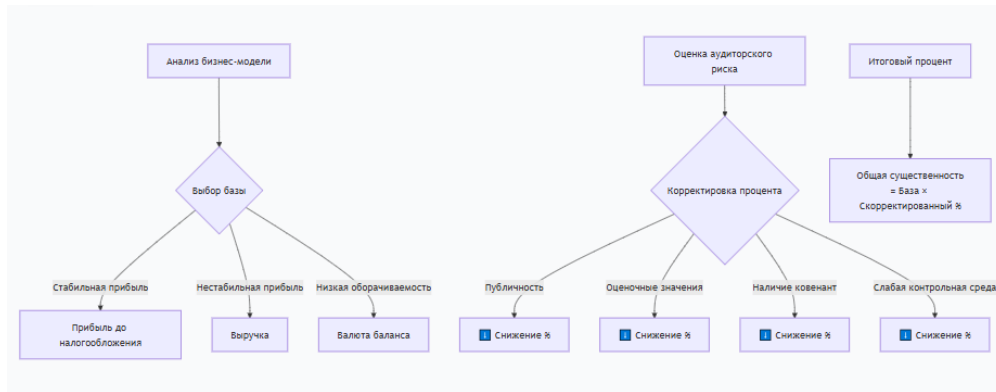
Анализ бизнес-модели

Выбор базы

Стабильная прибыль

Нестабильная прибыль

Низкая оборачиваемость

Прибыль до налогообложения

Выручка

Валюта баланса

Оценка аудиторского риска

Корректировка процента

Публичность

Оценочные значения

Наличие ковенант

Слабая контрольная среда

Снижение %

Снижение %

Снижение %

Снижение %

Итоговый процент

Общая существенность = База × Скорректированный %